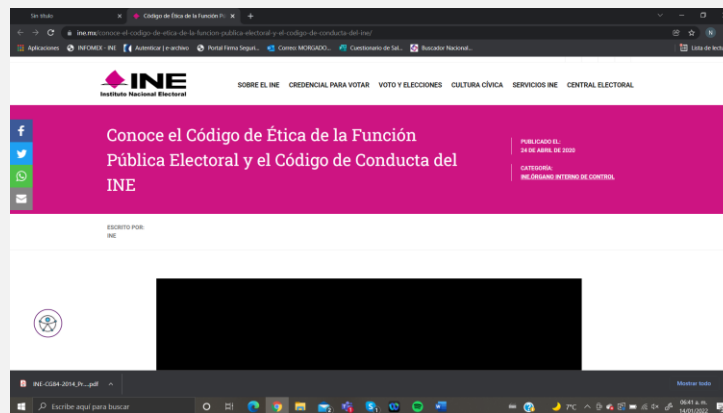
Sin título
Código de Ética de la Función P...
ine.mx/conoce-el-codigo-de-etica-de-la-funcion-publica-electoral-y-el-codigo-de-conducta-del-ine/
Aplicaciones INFOMEX - INE Autenticar | e-archivo Portal Firma Seguri... Correo: MORGADO... Cuestionario de Sal... Buscador Nacional... Lista de lectura

INE
Instituto Nacional Electoral

SOBRE EL INE CREDENCIAL PARA VOTAR VOTO Y ELECCIONES CULTURA CÍVICA SERVICIOS INE CENTRAL ELECTORAL

Conoce el Código de Ética de la Función Pública Electoral y el Código de Conducta del INE

PUBLICADO EL:
24 DE ABRIL DE 2020

CATEGORÍA:
INE/ÓRGANO INTERNO DE CONTROL

ESCRITO POR:
INE

INE-CG84-2014_Pr....pdf
Mostrar todo
Escribe aquí para buscar
06:41 a. m.
14/01/2022